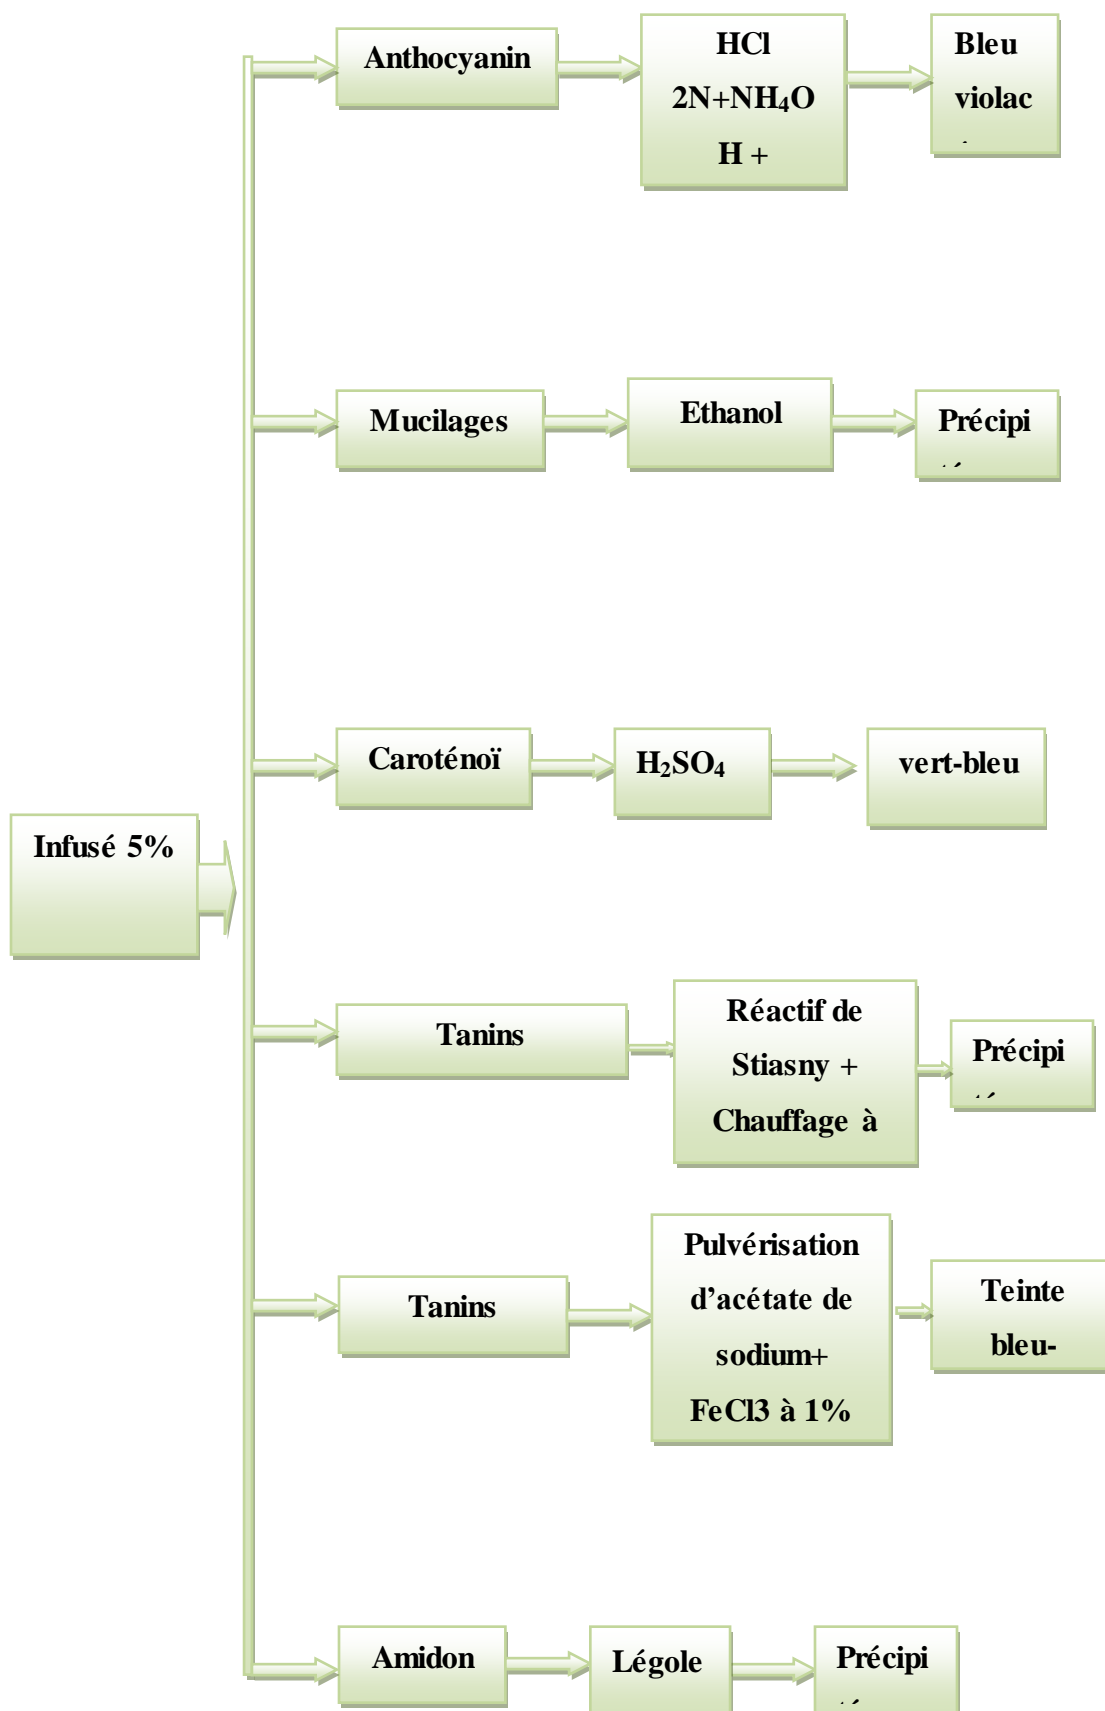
Infusé 5%

Anthocyanin

HCl 2N+NH$_4$O H +

Bleu violac

Mucilages

Ethanol

Précipi

Caroténoï

$H_2SO_4$

vert-bleu

Tanins

Réactif de Stiasny + Chauffage à

Précipi

Tanins

Pulvérisation d'acétate de sodium+ FeCl3 à 1%

Teinte bleu-

Amidon

Légole

Précipi